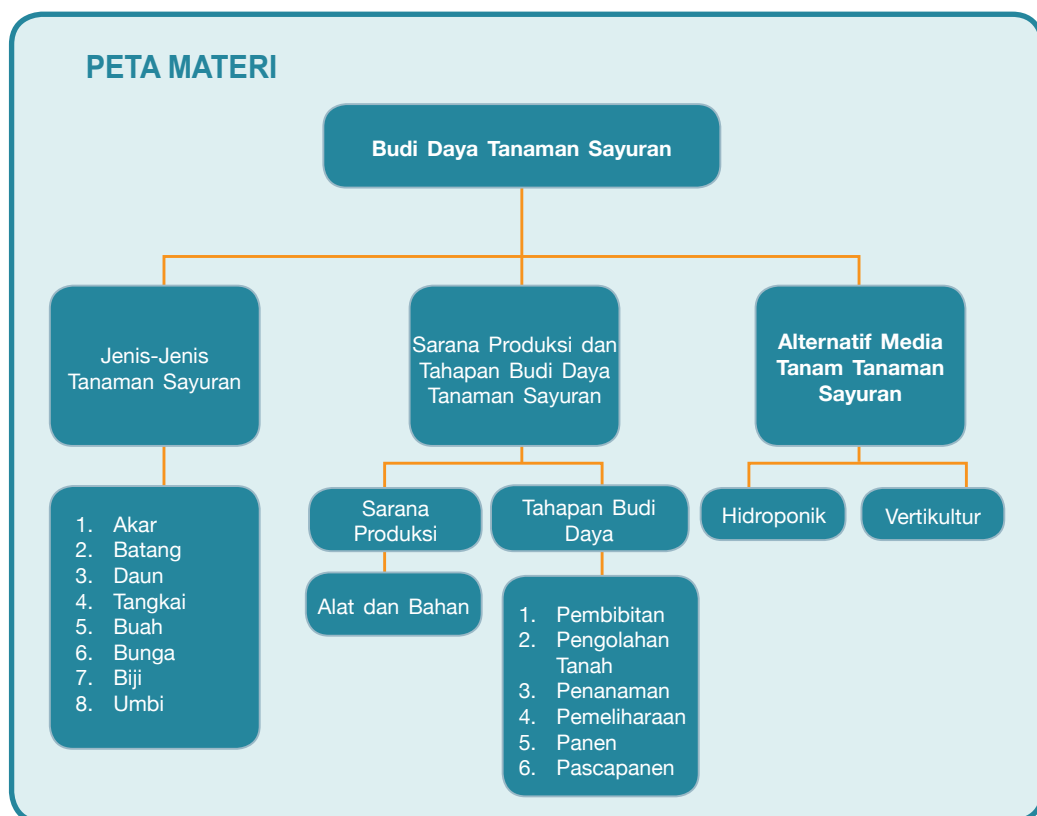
PETA MATERI

Budi Daya Tanaman Sayuran

Jenis-Jenis Tanaman Sayuran

1. Akar
2. Batang
3. Daun
4. Tangkai
5. Buah
6. Bunga
7. Biji
8. Umbi

Sarana Produksi dan Tahapan Budi Daya Tanaman Sayuran

Sarana Produksi

Alat dan Bahan

Tahapan Budi Daya

1. Pembibitan
2. Pengolahan Tanah
3. Penanaman
4. Pemeliharaan
5. Panen
6. Pascapanen

Alternatif Media Tanam Tanaman Sayuran

Hidroponik

Vertikultur